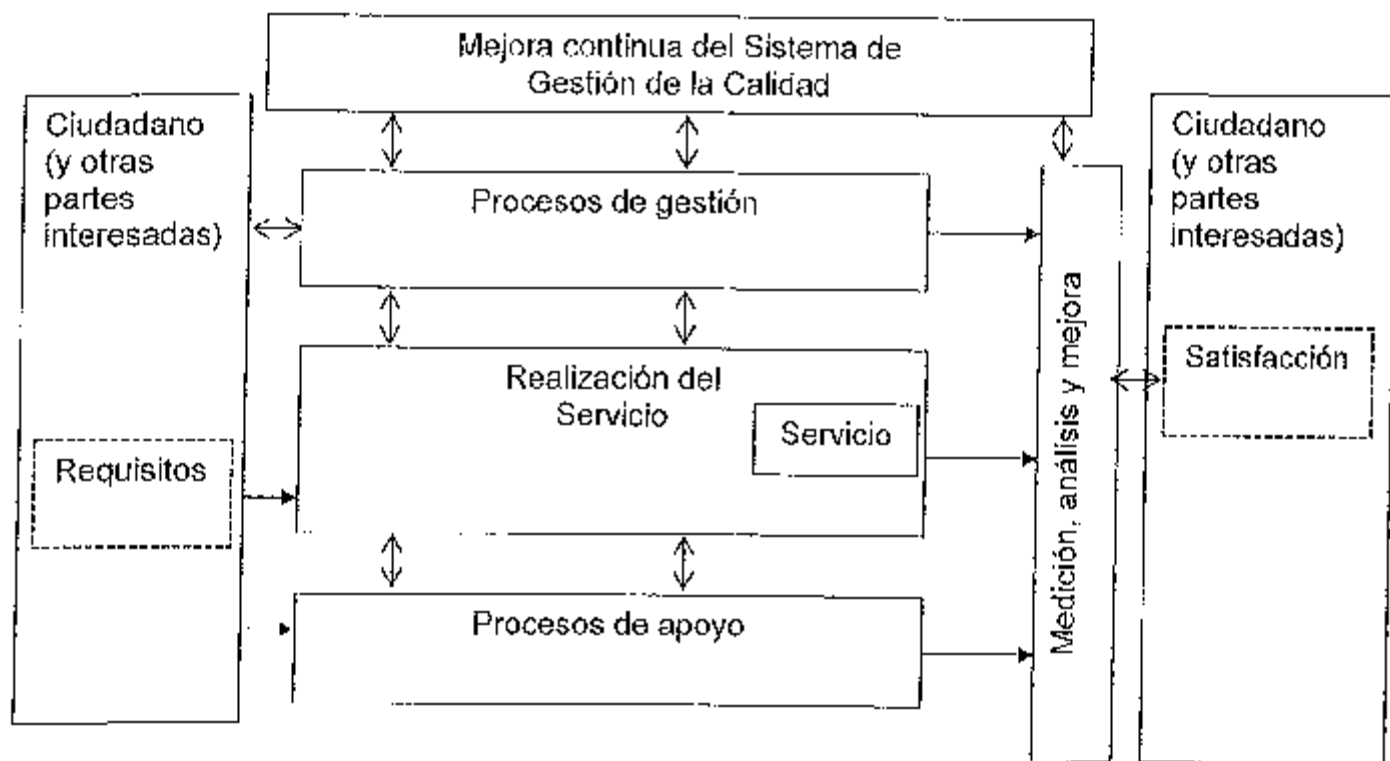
Mejora continua del Sistema de Gestión de la Calidad

Ciudadano (y otras partes interesadas)

Requisitos

Procesos de gestión

Realización del Servicio

Servicio

Procesos de apoyo

Medición, análisis y mejora

Ciudadano (y otras partes interesadas)

Satisfacción